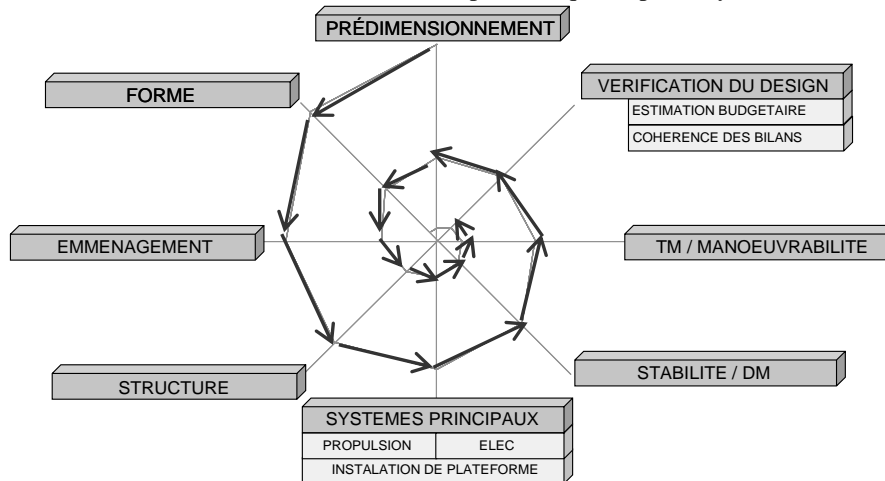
PRÉDIMENSIONNEMENT

VERIFICATION DU DESIGN
ESTIMATION BUDGETAIRE
COHERENCE DES BILANS

TM / MANOEUVRABILITE

STABILITE / DM

SYSTEMES PRINCIPAUX
PROPULSION
ELEC
INSTALATION DE PLATEFORME

STRUCTURE

EMMENAGEMENT

FORME